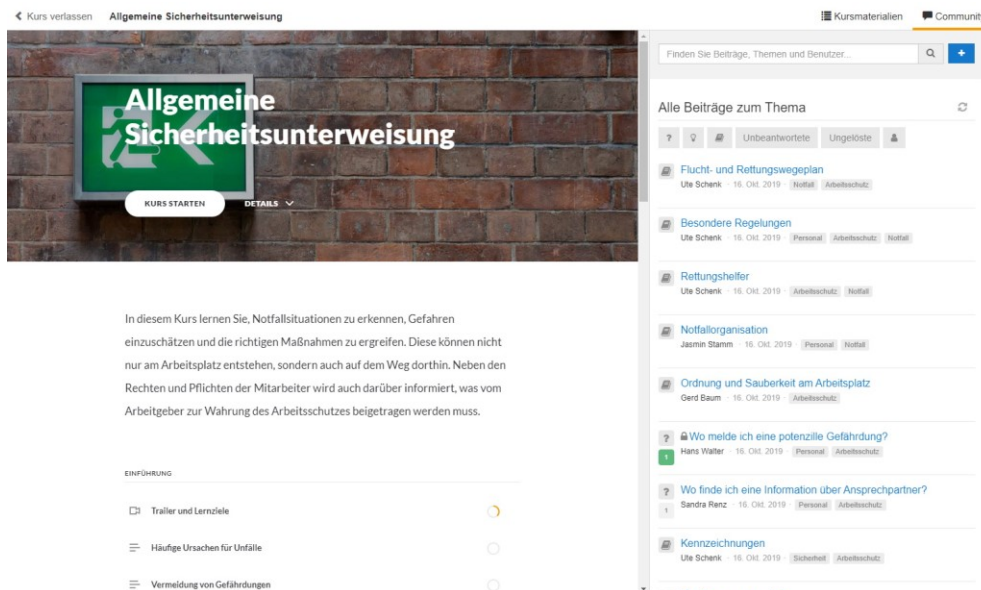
< Kurs verlassen Allgemeine Sicherheitsunterweisung

Kursmaterialien Communit

Allgemeine Sicherheitsunterweisung

KURS STARTEN DETAILS

In diesem Kurs lernen Sie, Notfallsituationen zu erkennen, Gefahren einzuschätzen und die richtigen Maßnahmen zu ergreifen. Diese können nicht nur am Arbeitsplatz entstehen, sondern auch auf dem Weg dorthin. Neben den Rechten und Pflichten der Mitarbeiter wird auch darüber informiert, was vom Arbeitgeber zur Wahrung des Arbeitsschutzes beigetragen werden muss.

EINFÜHRUNG

Trailer und Lernziele

Häufige Ursachen für Unfälle

Vermeldung von Gefährdungen

Finden Sie Beiträge, Themen und Benutzer...

+

Alle Beiträge zum Thema

? Unbeantwortete Ungelöste

Flucht- und Rettungswegeplan
Ute Schenk · 16. Okt. 2019 · Notfall Arbeitsschutz

Besondere Regelungen
Ute Schenk · 16. Okt. 2019 · Personal Arbeitsschutz Notfall

Rettungshelfer
Ute Schenk · 16. Okt. 2019 · Arbeitsschutz Notfall

Notfallorganisation
Jasmin Stamm · 16. Okt. 2019 · Personal Notfall

Ordnung und Sauberkeit am Arbeitsplatz
Gerd Baum · 16. Okt. 2019 · Arbeitsschutz

? Wo melde ich eine potenzille Gefährdung?
1 Hans Walter · 16. Okt. 2019 · Personal Arbeitsschutz

? Wo finde ich eine Information über Ansprechpartner?
1 Sandra Renz · 16. Okt. 2019 · Personal Arbeitsschutz

Kennzeichnungen
Ute Schenk · 16. Okt. 2019 · Sicherheit Arbeitsschutz